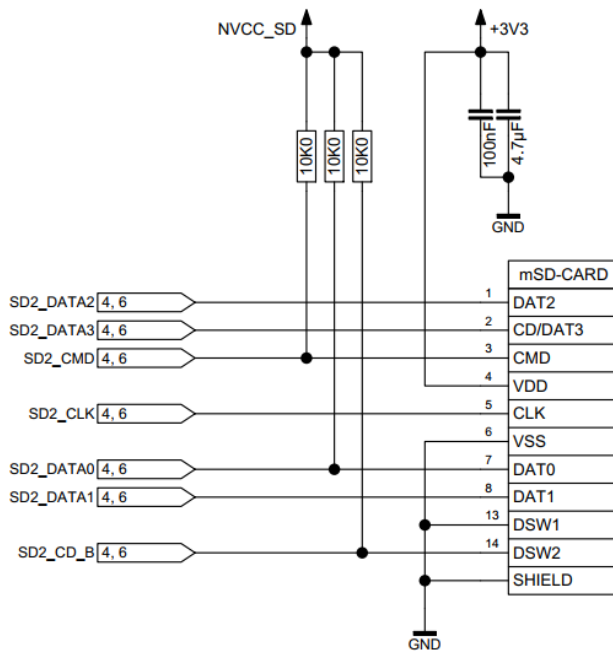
NVCC_SD
+3V3
10K0
10K0
10K0
100nF
4.7µF
GND

mSD-CARD
SD2_DATA2 4, 6
1 DAT2
SD2_DATA3 4, 6
2 CD/DAT3
SD2_CMD 4, 6
3 CMD
4 VDD
SD2_CLK 4, 6
5 CLK
6 VSS
SD2_DATA0 4, 6
7 DAT0
SD2_DATA1 4, 6
8 DAT1
13 DSW1
SD2_CD_B 4, 6
14 DSW2
SHIELD
GND